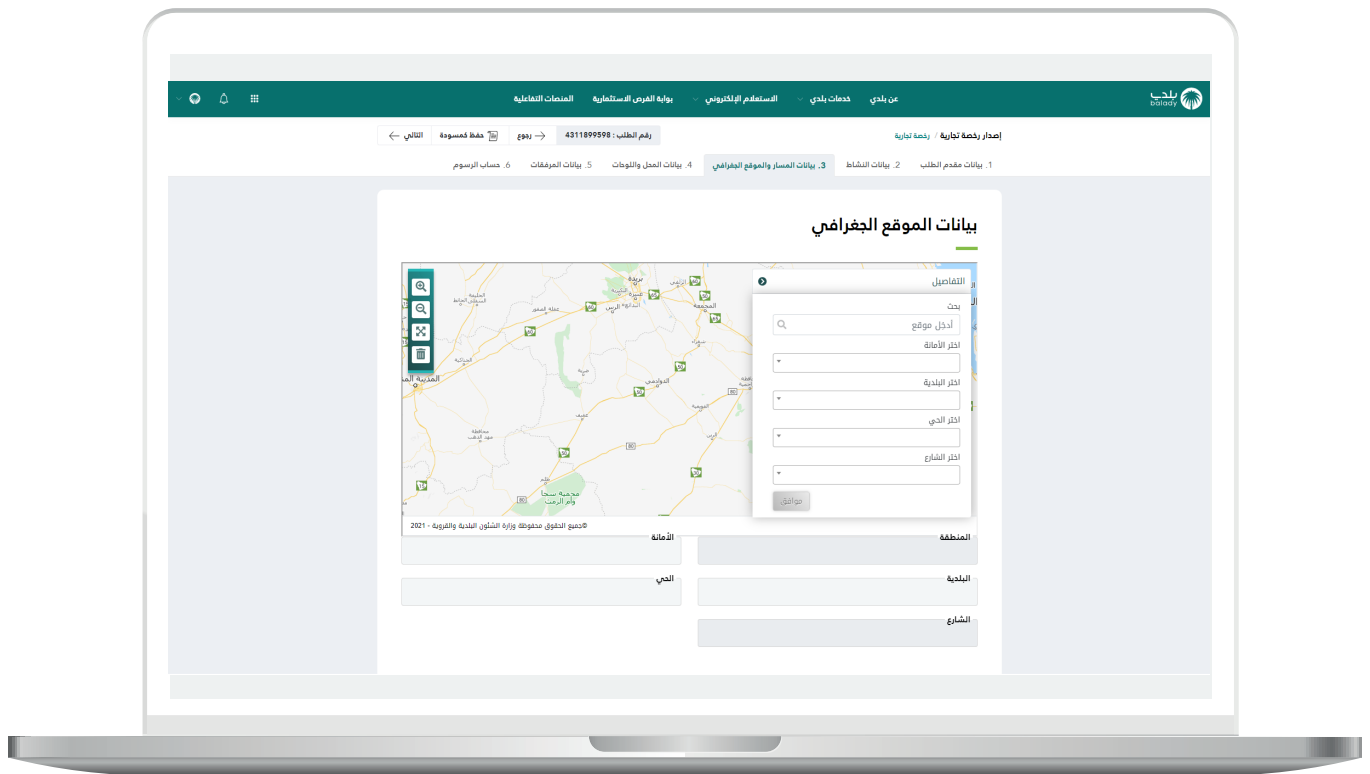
بلدي balady

عن بلدي
خدمات بلدي
الاستعلام الإلكتروني
بوابة الفرص الاستثمارية
المنصات التفاعلية

إصدار رخصة تجارية / رخصة تجارية

رقم الطلب : 4311899598
رجوع
حفظ كمسودة
التالي

1. بيانات مقدم الطلب
2. بيانات النشاط
3. بيانات المسار والموقع الجغرافي
4. بيانات المحل واللوحات
5. بيانات المرفقات
6. حساب الرسوم

بيانات الموقع الجغرافي

التفاصيل

بحث
أدخل موقع

اختر الأمانة

اختر البلدية

اختر الحي

اختر الشارع

موافق

بريدة
الرس
المجمعة
الدوادمي
عفيف
المدينة المنورة
مجمعة سجا وأم الرمث

©جميع الحقوق محفوظة لوزارة الشئون البلدية والقروية - 2021

المنطقة
الأمانة
البلدية
الحي
الشارع